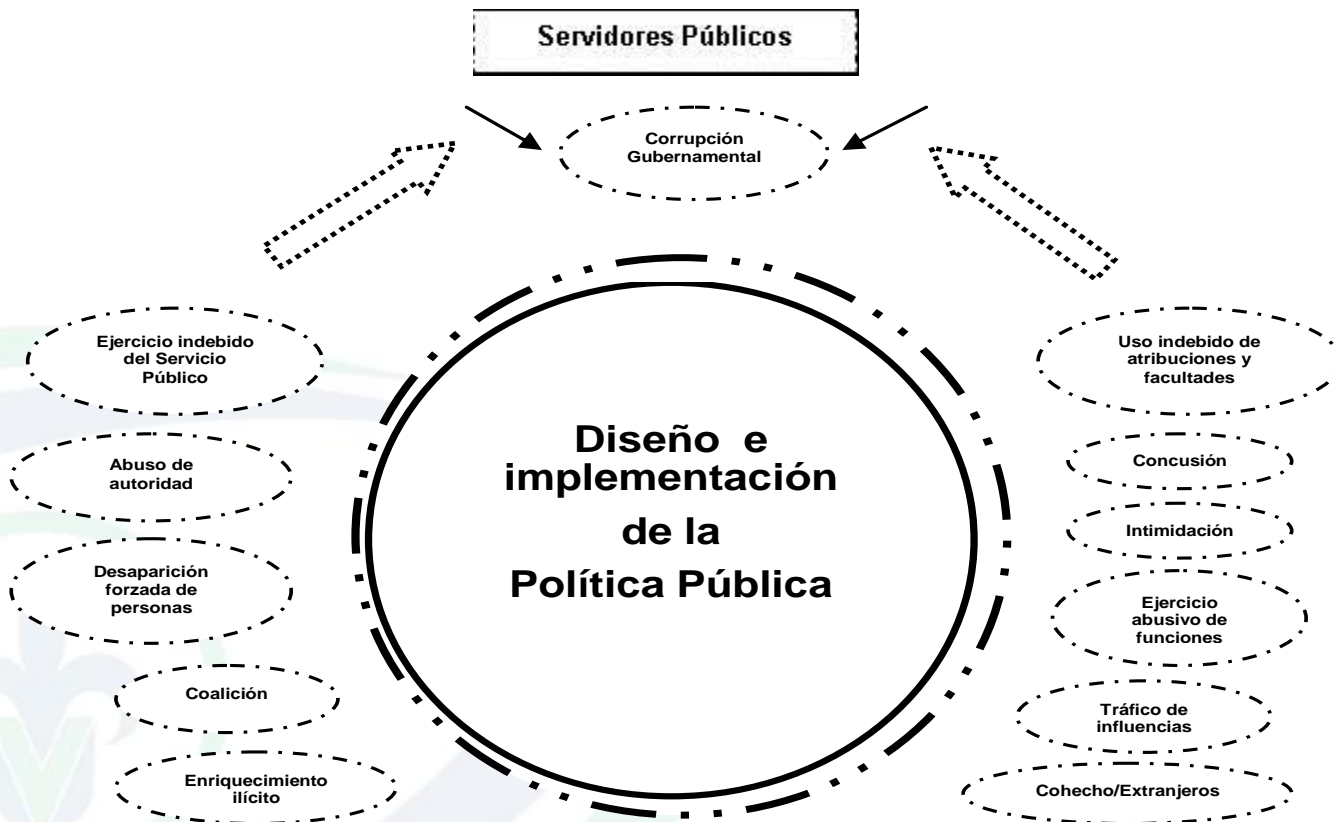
Servidores Públicos

Corrupción Gubernamental

Ejercicio indebido del Servicio Público

Abuso de autoridad

Desaparición forzada de personas

Coalición

Enriquecimiento ilícito

Diseño e implementación de la Política Pública

Uso indebido de atribuciones y facultades

Concusión

Intimidación

Ejercicio abusivo de funciones

Tráfico de influencias

Cohecho/Extranjeros